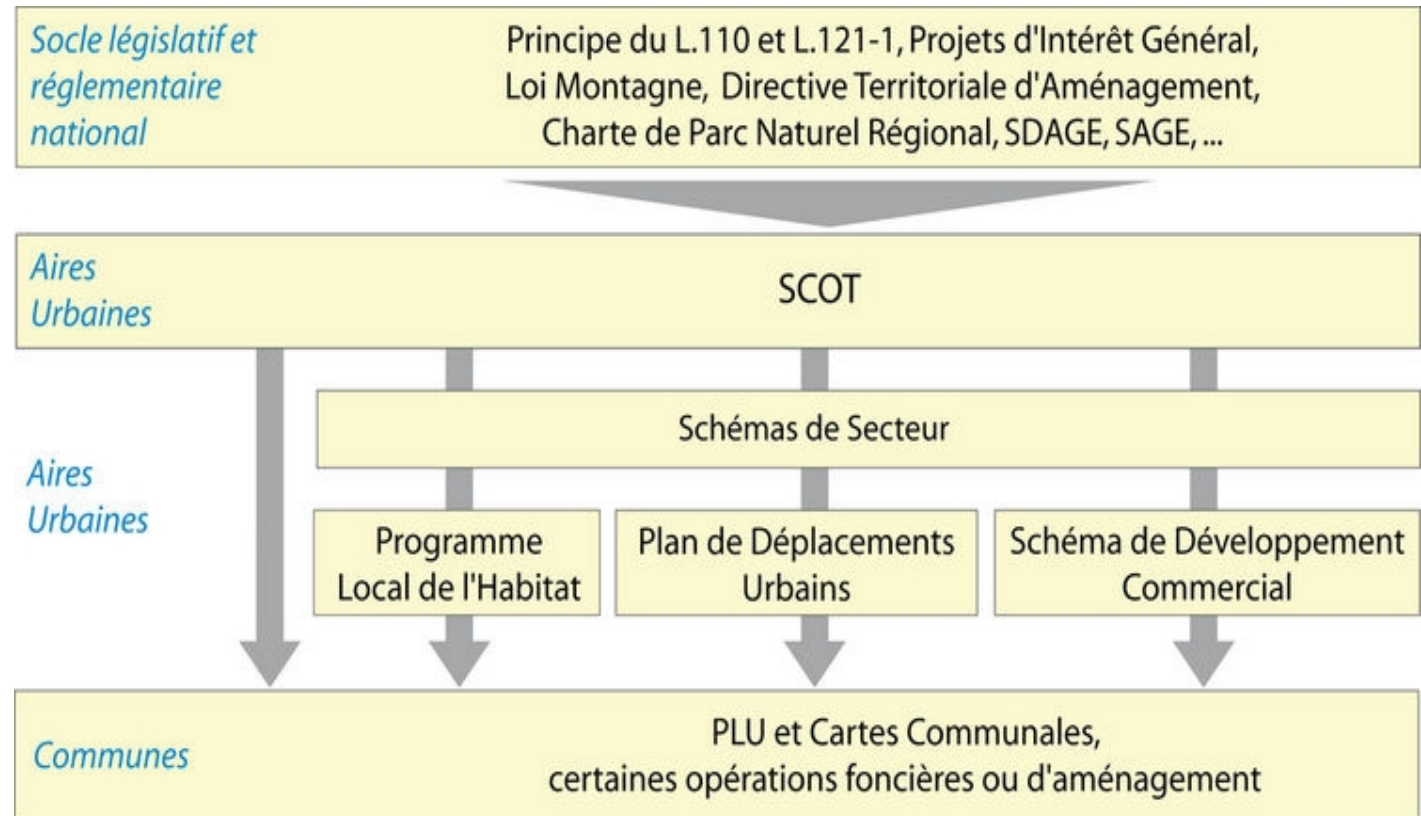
Socle législatif et réglementaire national

Principe du L.110 et L.121-1, Projets d'Intérêt Général, Loi Montagne, Directive Territoriale d'Aménagement, Charte de Parc Naturel Régional, SDAGE, SAGE, ...

Aires Urbaines

SCOT

Schémas de Secteur

Aires Urbaines

Programme Local de l'Habitat

Plan de Déplacements Urbains

Schéma de Développement Commercial

Communes

PLU et Cartes Communales, certaines opérations foncières ou d'aménagement